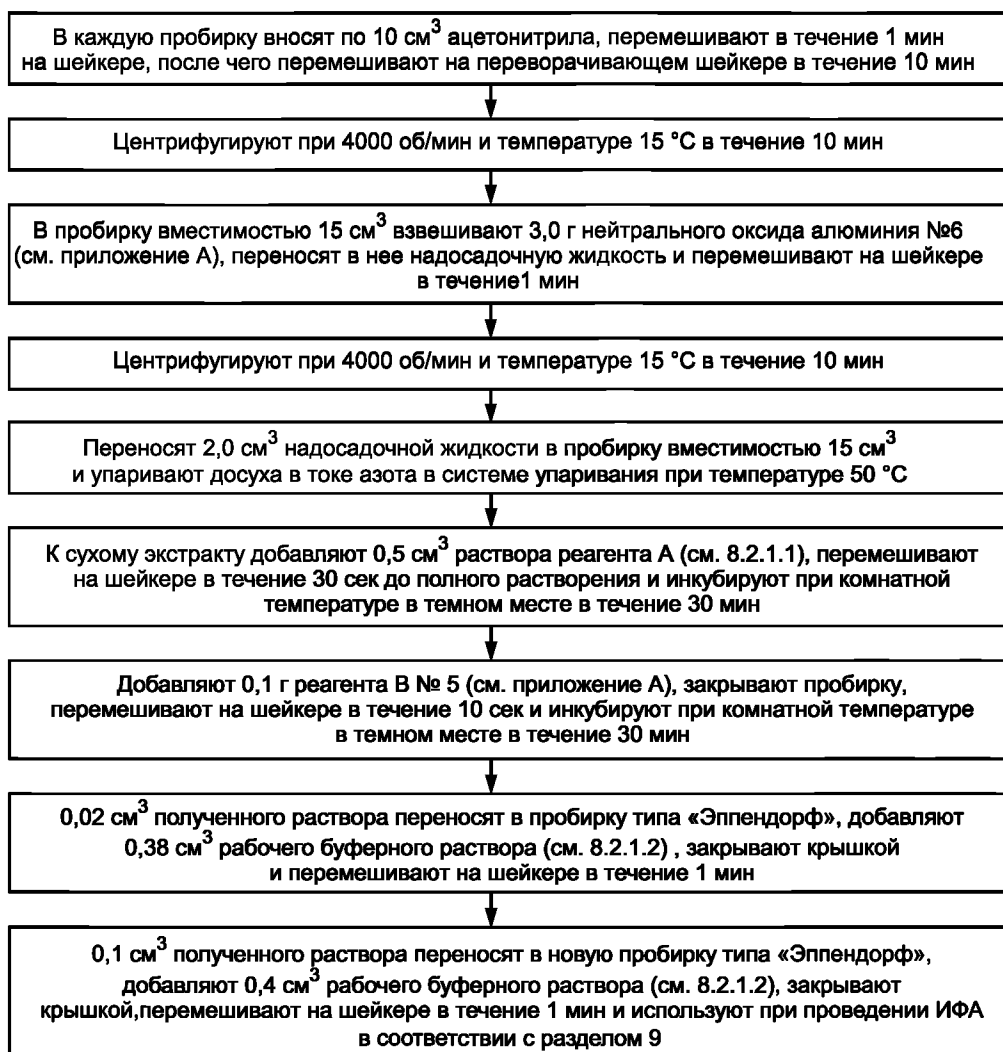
В каждую пробирку вносят по 10 см$^3$ ацетонитрила, перемешивают в течение 1 мин на шейкере, после чего перемешивают на переворачивающем шейкере в течение 10 мин

Центрифугируют при 4000 об/мин и температуре 15 °С в течение 10 мин

В пробирку вместимостью 15 см$^3$ взвешивают 3,0 г нейтрального оксида алюминия №6 (см. приложение А), переносят в нее надосадочную жидкость и перемешивают на шейкере в течение1 мин

Центрифугируют при 4000 об/мин и температуре 15 °С в течение 10 мин

Переносят 2,0 см$^3$ надосадочной жидкости в пробирку вместимостью 15 см$^3$ и упаривают досуха в токе азота в системе упаривания при температуре 50 °С

К сухому экстракту добавляют 0,5 см$^3$ раствора реагента А (см. 8.2.1.1), перемешивают на шейкере в течение 30 сек до полного растворения и инкубируют при комнатной температуре в темном месте в течение 30 мин

Добавляют 0,1 г реагента В № 5 (см. приложение А), закрывают пробирку, перемешивают на шейкере в течение 10 сек и инкубируют при комнатной температуре в темном месте в течение 30 мин

0,02 см$^3$ полученного раствора переносят в пробирку типа «Эппендорф», добавляют 0,38 см$^3$ рабочего буферного раствора (см. 8.2.1.2) , закрывают крышкой и перемешивают на шейкере в течение 1 мин

0,1 см$^3$ полученного раствора переносят в новую пробирку типа «Эппендорф», добавляют 0,4 см$^3$ рабочего буферного раствора (см. 8.2.1.2), закрывают крышкой,перемешивают на шейкере в течение 1 мин и используют при проведении ИФА в соответствии с разделом 9